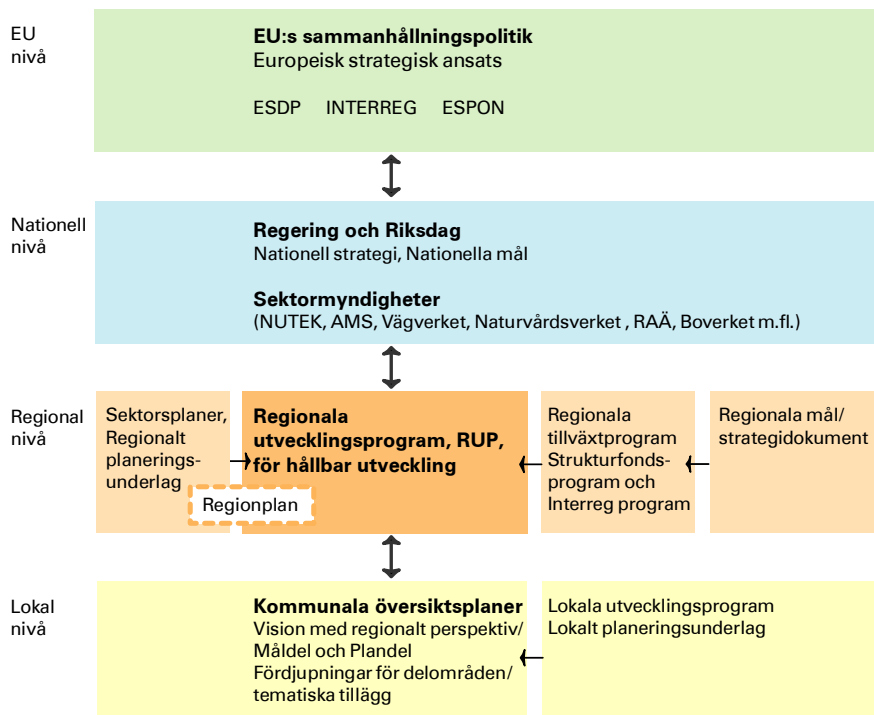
EU nivå

**EU:s sammanhållningspolitik**
Europeisk strategisk ansats

ESDP INTERREG ESPON

Nationell nivå

**Regering och Riksdag**
Nationell strategi, Nationella mål

**Sektormyndigheter**
(NUTEK, AMS, Vägverket, Naturvårdsverket , RAÄ, Boverket m.fl.)

Regional nivå

Sektorsplaner, Regionalt planeringsunderlag

Regionplan

**Regionala utvecklingsprogram, RUP, för hållbar utveckling**

Regionala tillväxtprogram Strukturfondsprogram och Interreg program

Regionala mål/ strategidokument

Lokal nivå

**Kommunala översiktsplaner**
Vision med regionalt perspektiv/ Måldel och Plandel
Fördjupningar för delområden/ tematiska tillägg

Lokala utvecklingsprogram
Lokalt planeringsunderlag